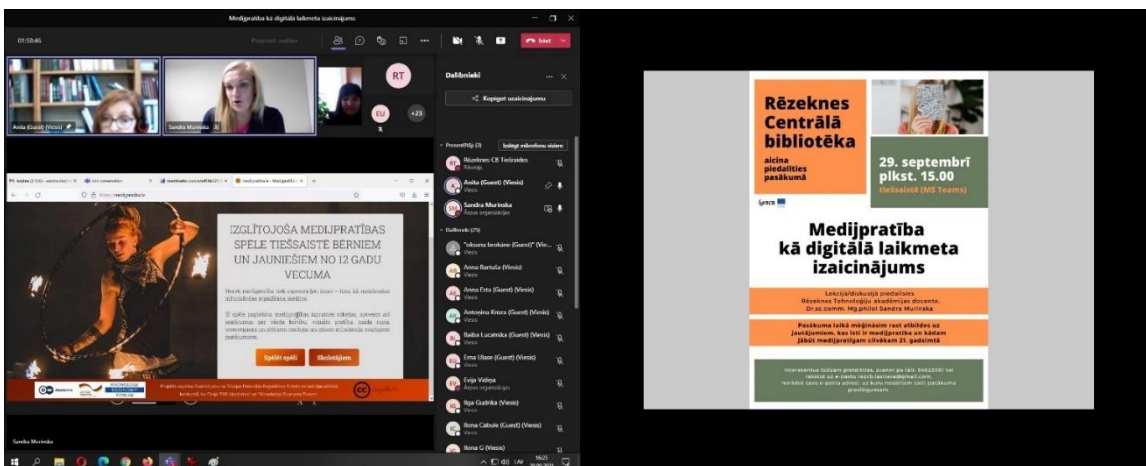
Medijpratība kā digitālā laikmeta izaicinājums

01:58:46

Pārtraukt saiti

Dalībnieki

Kopēt uzaicinājumu

Anita (Guest) (Viesis)

Sandra Murinska

RT

EU

+23

Prezentētāji (3)

Izslēgt mikrofonus visiem

Rēzeknes CB Tiešsaistes
Rīkotājs

Anita (Guest) (Viesis)
Viesis

Sandra Murinska
Ārpus organizācijas

Dalībnieki (25)

Anna Bartuša (Viesis)
Viesis

Anna Erta (Guest) (Viesis)
Viesis

Antonina Kroza (Guest) (Viesis)
Viesis

Baiba Lucatnika (Guest) (Viesis)
Viesis

Ērna Ulase (Guest) (Viesis)
Viesis

Evija Vidiņa
Ārpus organizācijas

Ilga Gudrika (Viesis)
Viesis

Ilona Cabule (Guest) (Viesis)
Viesis

Ilona G (Viesis)

IZGLĪTOJOŠA MEDIJPRATĪBAS SPĒLE TIEŠSAISTĒ BĒRNIEM UN JAUNIEŠIEM NO 12 GADU VECUMA

Spēlēt spēli

Skolotājiem

Sandra Murinska

Rēzeknes Centrālā bibliotēka

aicina piedalīties pasākumā

29. septembrī plkst. 15.00

tiešsaistē (MS Teams)

Medijpratība kā digitālā laikmeta izaicinājums

Lekcijā/diskusijā piedalīsies Rēzeknes Tehnoloģiju akadēmijas docente, Dr.sc.comm. Mg.philol Sandra Murinska

Pasākuma laikā mēģināsim rast atbildes uz jautājumiem, kas ir medijpratība un kādam jābūt medijpratīgam cilvēkam 21. gadsimtā

16:25